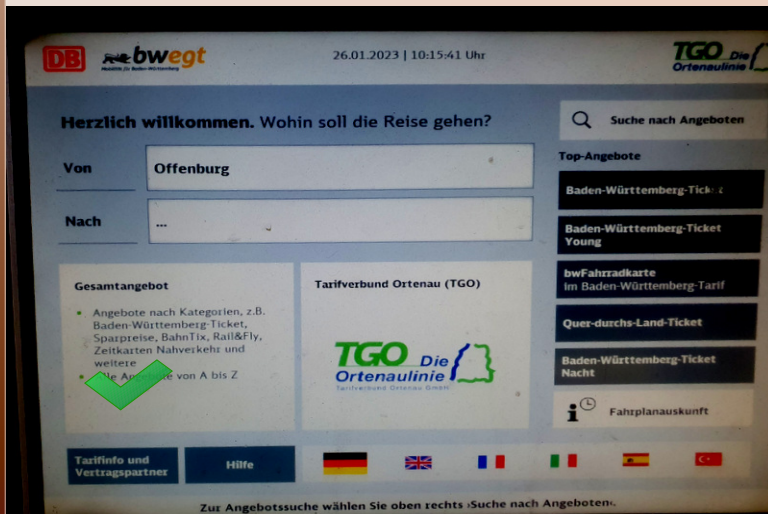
DB bwegt Mobilität für Baden-Württemberg

26.01.2023 | 10:15:41 Uhr

TGO Die Ortenaulinie

Herzlich willkommen. Wohin soll die Reise gehen?

Von Offenburg

Nach ...

Suche nach Angeboten

Top-Angebote

Baden-Württemberg-Ticket

Baden-Württemberg-Ticket Young

bwFahrradkarte im Baden-Württemberg-Tarif

Quer-durchs-Land-Ticket

Baden-Württemberg-Ticket Nacht

Fahrplanauskunft

Gesamtangebot

• Angebote nach Kategorien, z.B. Baden-Württemberg-Ticket, Sparpreise, BahnTix, Rail&Fly, Zeitkarten Nahverkehr und weitere
• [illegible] Angebote von A bis Z

Tarifverbund Ortenau (TGO)

TGO Die Ortenaulinie Tarifverbund Ortenau GmbH

Tarifinfo und Vertragspartner

Hilfe

Zur Angebotssuche wählen Sie oben rechts ›Suche nach Angeboten‹.